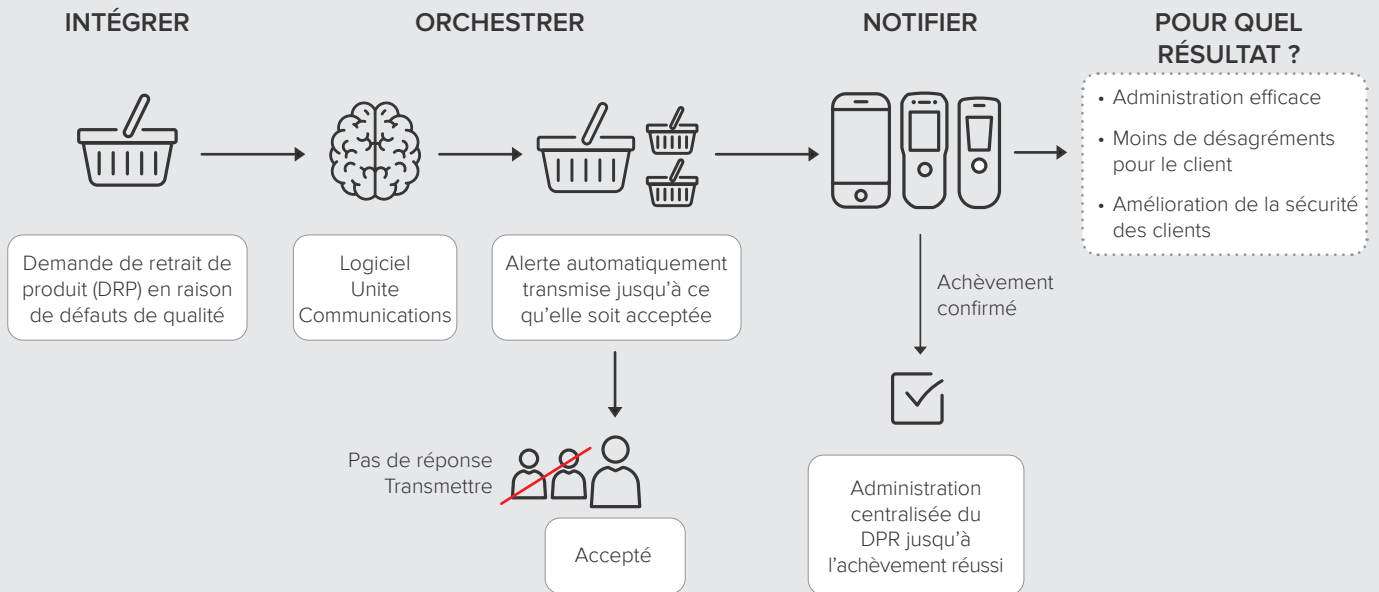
INTÉGRER

ORCHESTRER

NOTIFIER

POUR QUEL RÉSULTAT ?

• Administration efficace
• Moins de désagréments pour le client
• Amélioration de la sécurité des clients

Demande de retrait de produit (DRP) en raison de défauts de qualité

Logiciel Unite Communications

Alerte automatiquement transmise jusqu'à ce qu'elle soit acceptée

Achèvement confirmé

Pas de réponse Transmettre

Accepté

Administration centralisée du DPR jusqu'à l'achèvement réussi